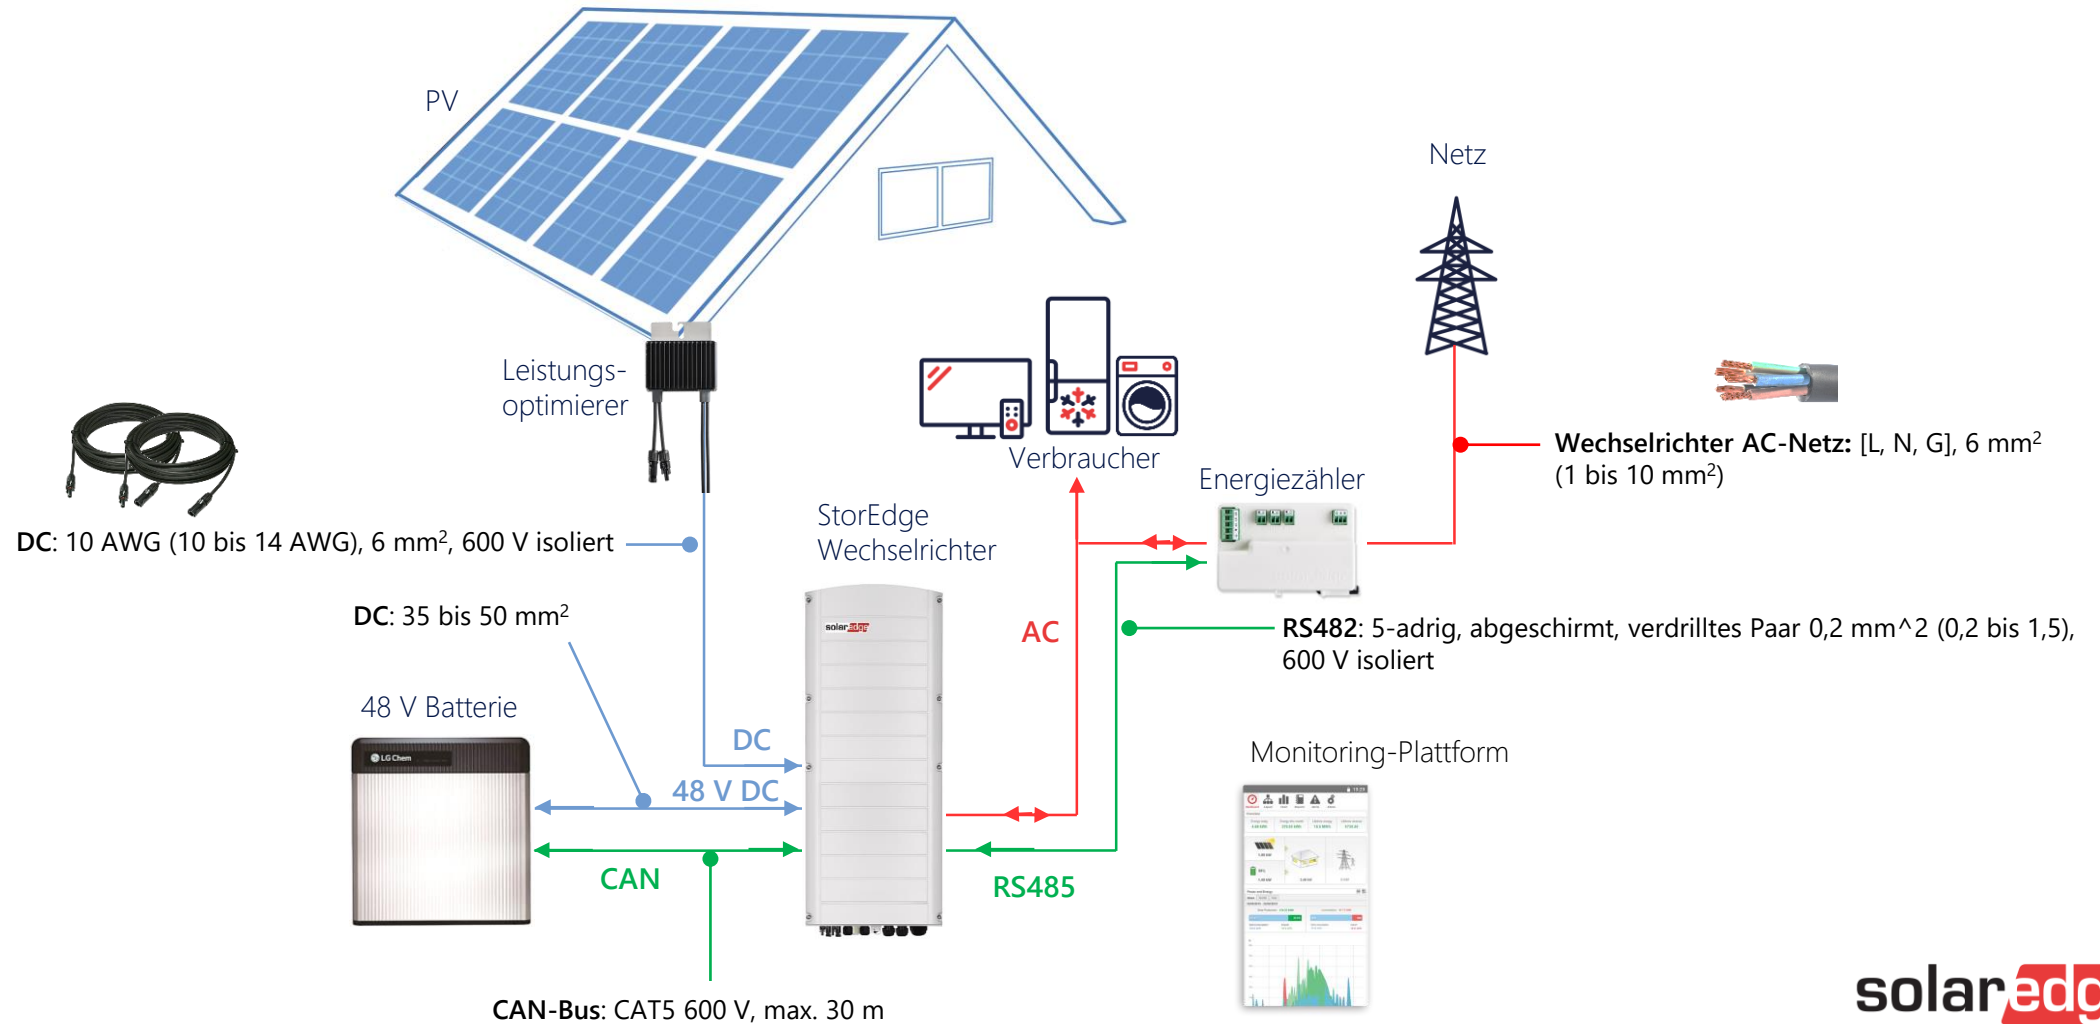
PV

Leistungs-optimierer

DC: 10 AWG (10 bis 14 AWG), 6 mm$^2$, 600 V isoliert

Verbraucher

Netz

Wechselrichter AC-Netz: [L, N, G], 6 mm$^2$ (1 bis 10 mm$^2$)

Energiezähler

StorEdge Wechselrichter

solaredge

DC: 35 bis 50 mm$^2$

AC

RS482: 5-adrig, abgeschirmt, verdrilltes Paar 0,2 mm^2 (0,2 bis 1,5), 600 V isoliert

48 V Batterie

LG Chem

DC

48 V DC

Monitoring-Plattform

CAN

RS485

CAN-Bus: CAT5 600 V, max. 30 m

solaredg